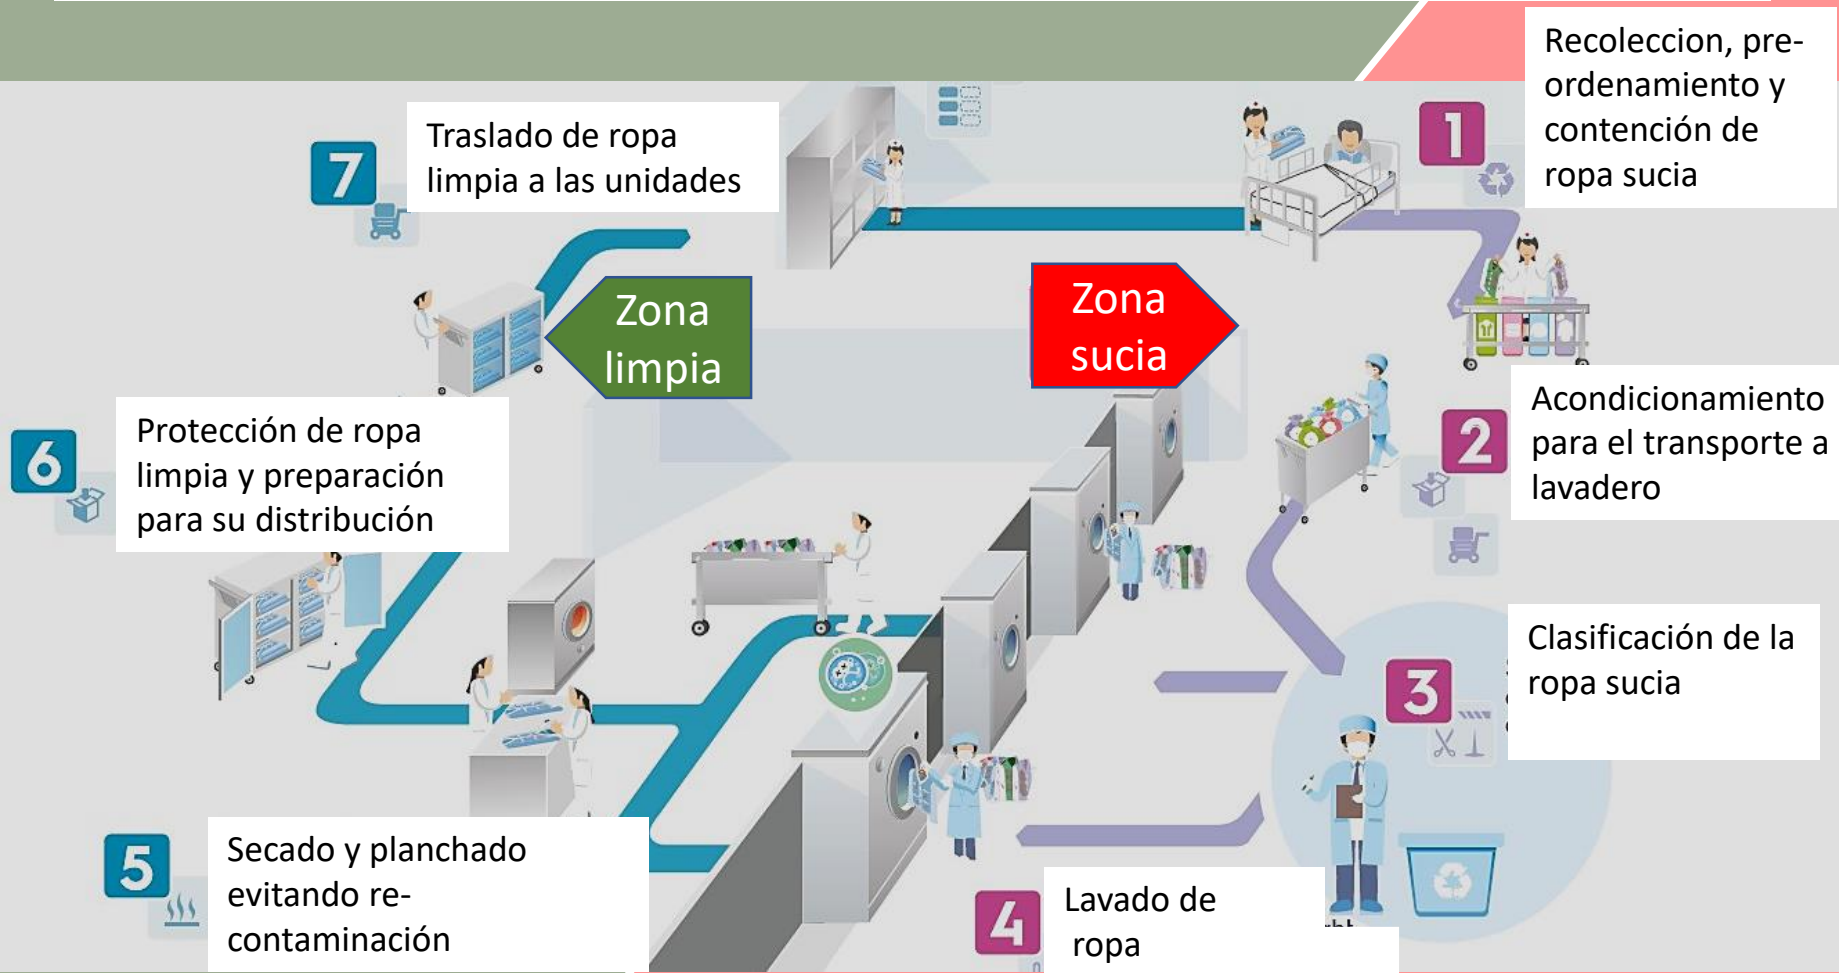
7

Traslado de ropa limpia a las unidades

1

Recoleccion, pre-ordenamiento y contención de ropa sucia

Zona limpia

Zona sucia

6

Protección de ropa limpia y preparación para su distribución

2

Acondicionamiento para el transporte a lavadero

3

Clasificación de la ropa sucia

5

Secado y planchado evitando re-contaminación

4

Lavado de ropa